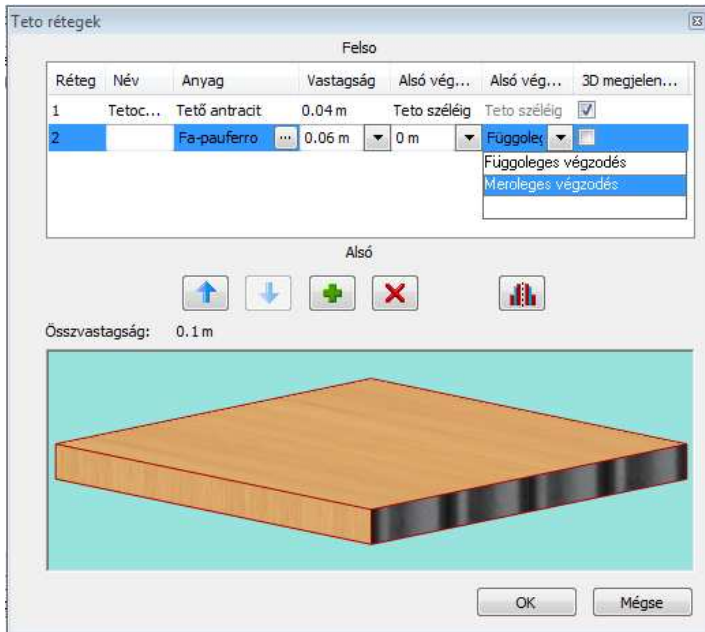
Teto rétegek

Felso

| Réteg | Név | Anyag | Vastagság | Alsó vég... | Alsó vég... | 3D megjelen... |
|---|---|---|---|---|---|---|
| 1 | Tetoc... | Tető antracit | 0.04 m | Teto széléig | Teto széléig | |
| 2 | | Fa-pauferro ... | 0.06 m | 0 m | Függoleç | |

Függoleges végzodés
Meroleges végzodés

Alsó

Összvastagság: 0.1 m

OK
Mégse